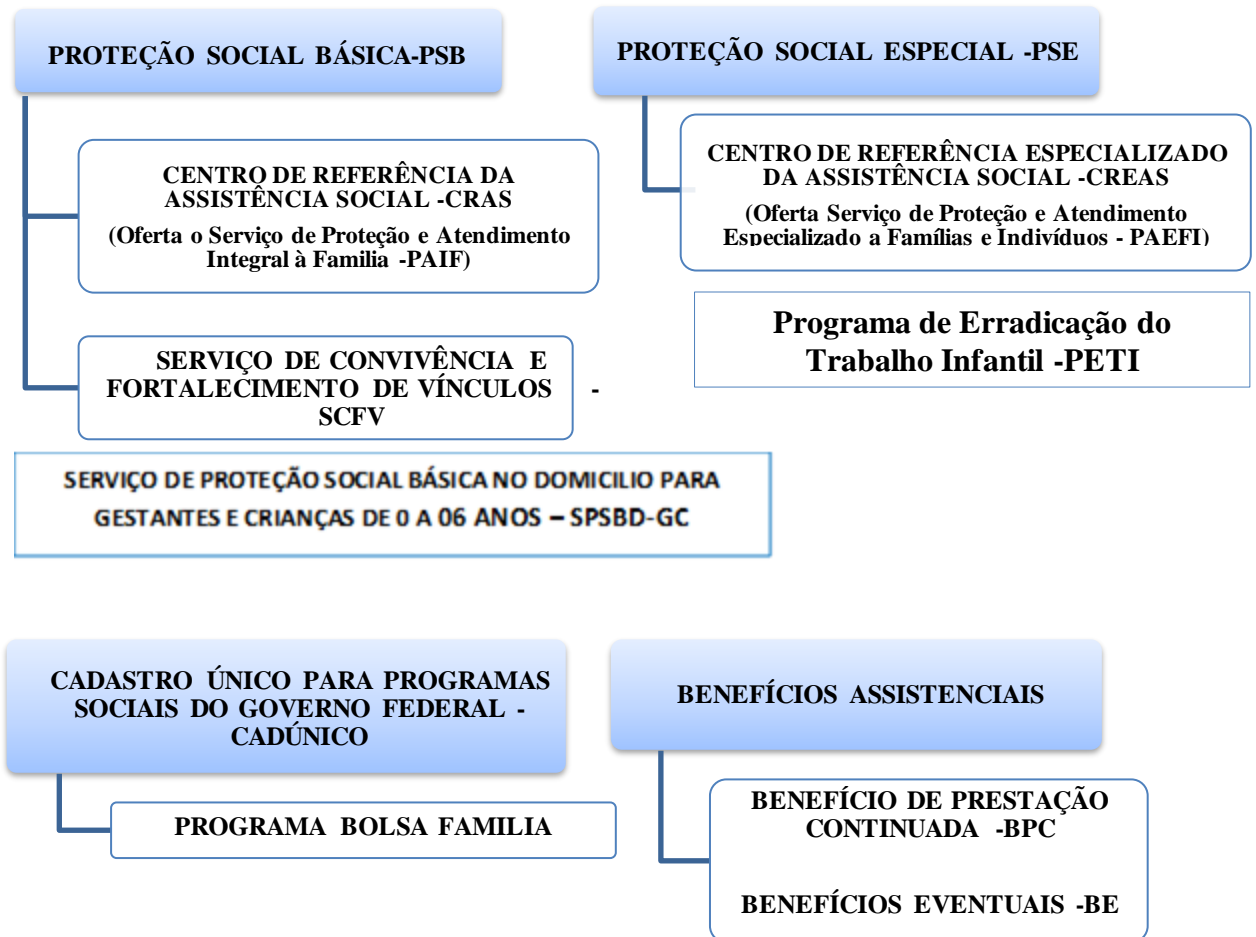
PROTEÇÃO SOCIAL BÁSICA-PSB

CENTRO DE REFERÊNCIA DA ASSISTÊNCIA SOCIAL -CRAS
(Oferta o Serviço de Proteção e Atendimento Integral à Familia -PAIF)

SERVIÇO DE CONVIVÊNCIA E FORTALECIMENTO DE VÍNCULOS - SCFV

SERVIÇO DE PROTEÇÃO SOCIAL BÁSICA NO DOMICILIO PARA GESTANTES E CRIANÇAS DE 0 A 06 ANOS – SPSBD-GC

PROTEÇÃO SOCIAL ESPECIAL -PSE

CENTRO DE REFERÊNCIA ESPECIALIZADO DA ASSISTÊNCIA SOCIAL -CREAS
(Oferta Serviço de Proteção e Atendimento Especializado a Famílias e Indivíduos - PAEFI)

Programa de Erradicação do Trabalho Infantil -PETI

CADASTRO ÚNICO PARA PROGRAMAS SOCIAIS DO GOVERNO FEDERAL - CADÚNICO

PROGRAMA BOLSA FAMILIA

BENEFÍCIOS ASSISTENCIAIS

BENEFÍCIO DE PRESTAÇÃO CONTINUADA -BPC

BENEFÍCIOS EVENTUAIS -BE